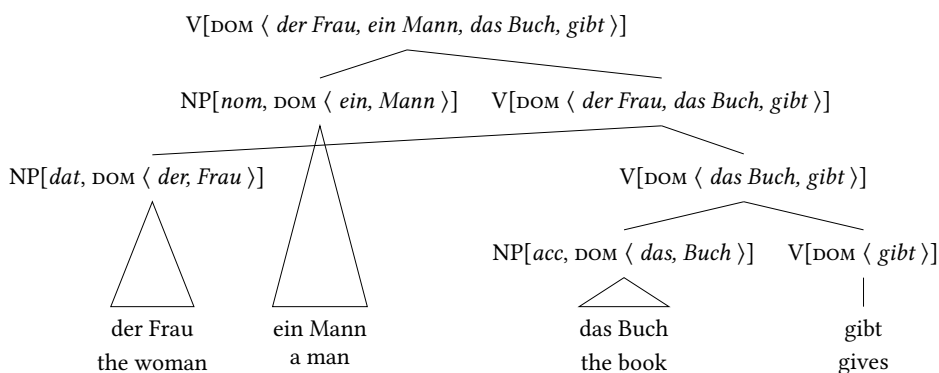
V[DOM ⟨ *der Frau, ein Mann, das Buch, gibt* ⟩]

NP[*nom*, DOM ⟨ *ein, Mann* ⟩]

V[DOM ⟨ *der Frau, das Buch, gibt* ⟩]

NP[*dat*, DOM ⟨ *der, Frau* ⟩]

V[DOM ⟨ *das Buch, gibt* ⟩]

NP[*acc*, DOM ⟨ *das, Buch* ⟩]

V[DOM ⟨ *gibt* ⟩]

der Frau
the woman

ein Mann
a man

das Buch
the book

gibt
gives